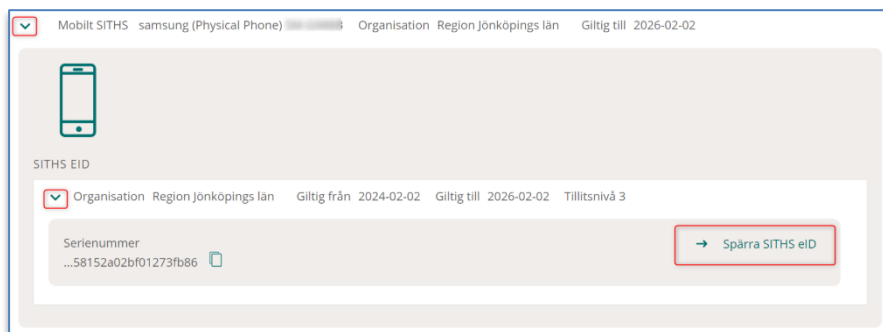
Mobilt SITHS samsung (Physical Phone) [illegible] Organisation Region Jönköpings län Giltig till 2026-02-02

SITHS EID

Organisation Region Jönköpings län Giltig från 2024-02-02 Giltig till 2026-02-02 Tillitsnivå 3

Serienummer
...58152a02bf01273fb86

→ Spärra SITHS eID